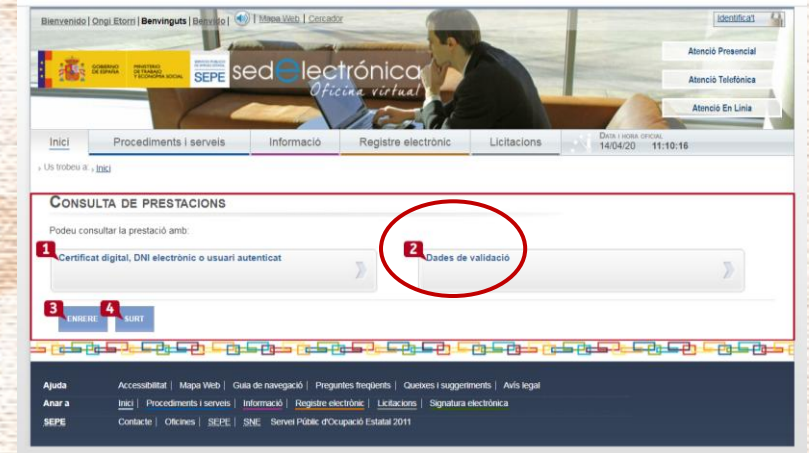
Bienvenido | Ongi Etorri | Benvinguts | Benvido | Mapa Web | Cercador

Identifica't

GOBIERNO DE ESPAÑA | MINISTERIO DE TRABAJO Y ECONOMÍA SOCIAL | SERVICIO PÚBLICO DE EMPLEO ESTATAL | SEPE

sedelectrónica
Oficina virtual

Atenció Presencial
Atenció Telefònica
Atenció En Línia

Inici | Procediments i serveis | Informació | Registre electrònic | Licitacions

DATA I HORA OFICIAL
14/04/20 11:10:16

Us trobeu a: Inici

CONSULTA DE PRESTACIONS

Podeu consultar la prestació amb:

1 Certificat digital, DNI electrònic o usuari autenticat

2 Dades de validació

3 ENRERE
4 SURT

Ajuda | Accessibilitat | Mapa Web | Guia de navegació | Preguntes freqüents | Queixes i suggeriments | Avís legal
Anar a | Inici | Procediments i serveis | Informació | Registre electrònic | Licitacions | Signatura electrònica
SEPE | Contacte | Oficines | SEPE | SNE | Servei Públic d'Ocupació Estatal 2011